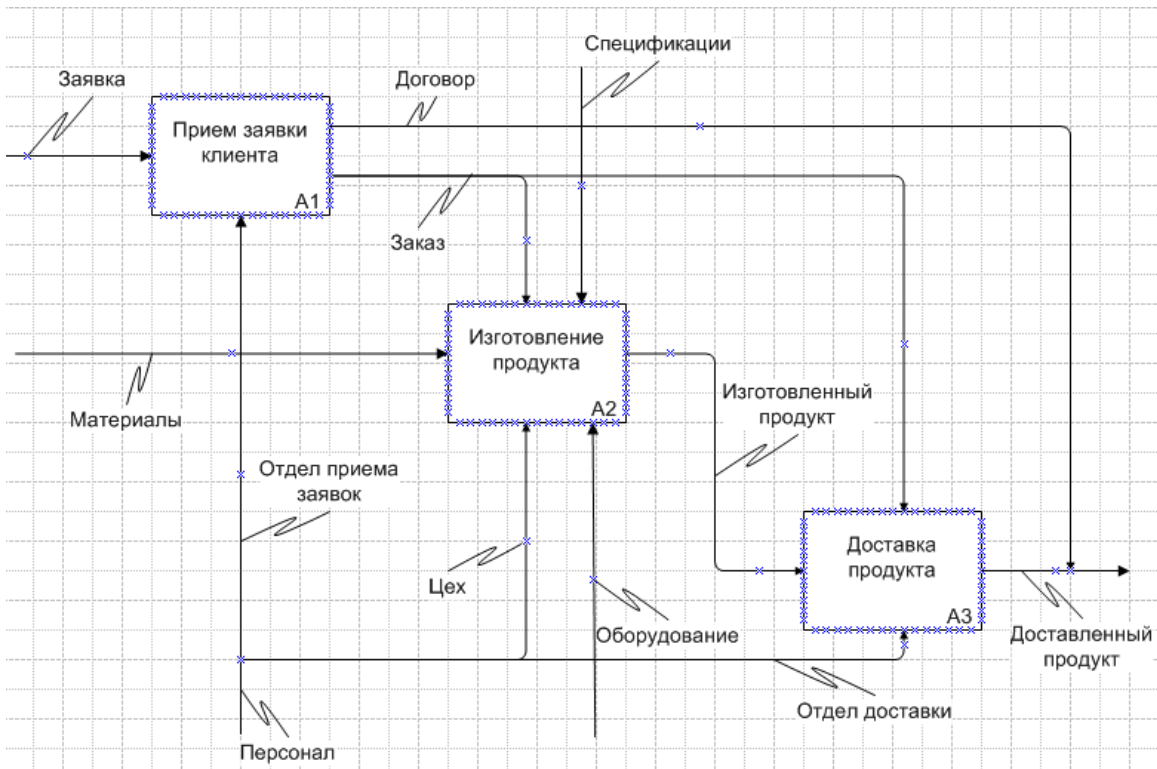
Спецификации

Заявка

Договор

Прием заявки клиента

A1

Заказ

Изготовление продукта

A2

Материалы

Изготовленный продукт

Отдел приема заявок

Доставка продукта

A3

Цех

Оборудование

Доставленный продукт

Отдел доставки

Персонал